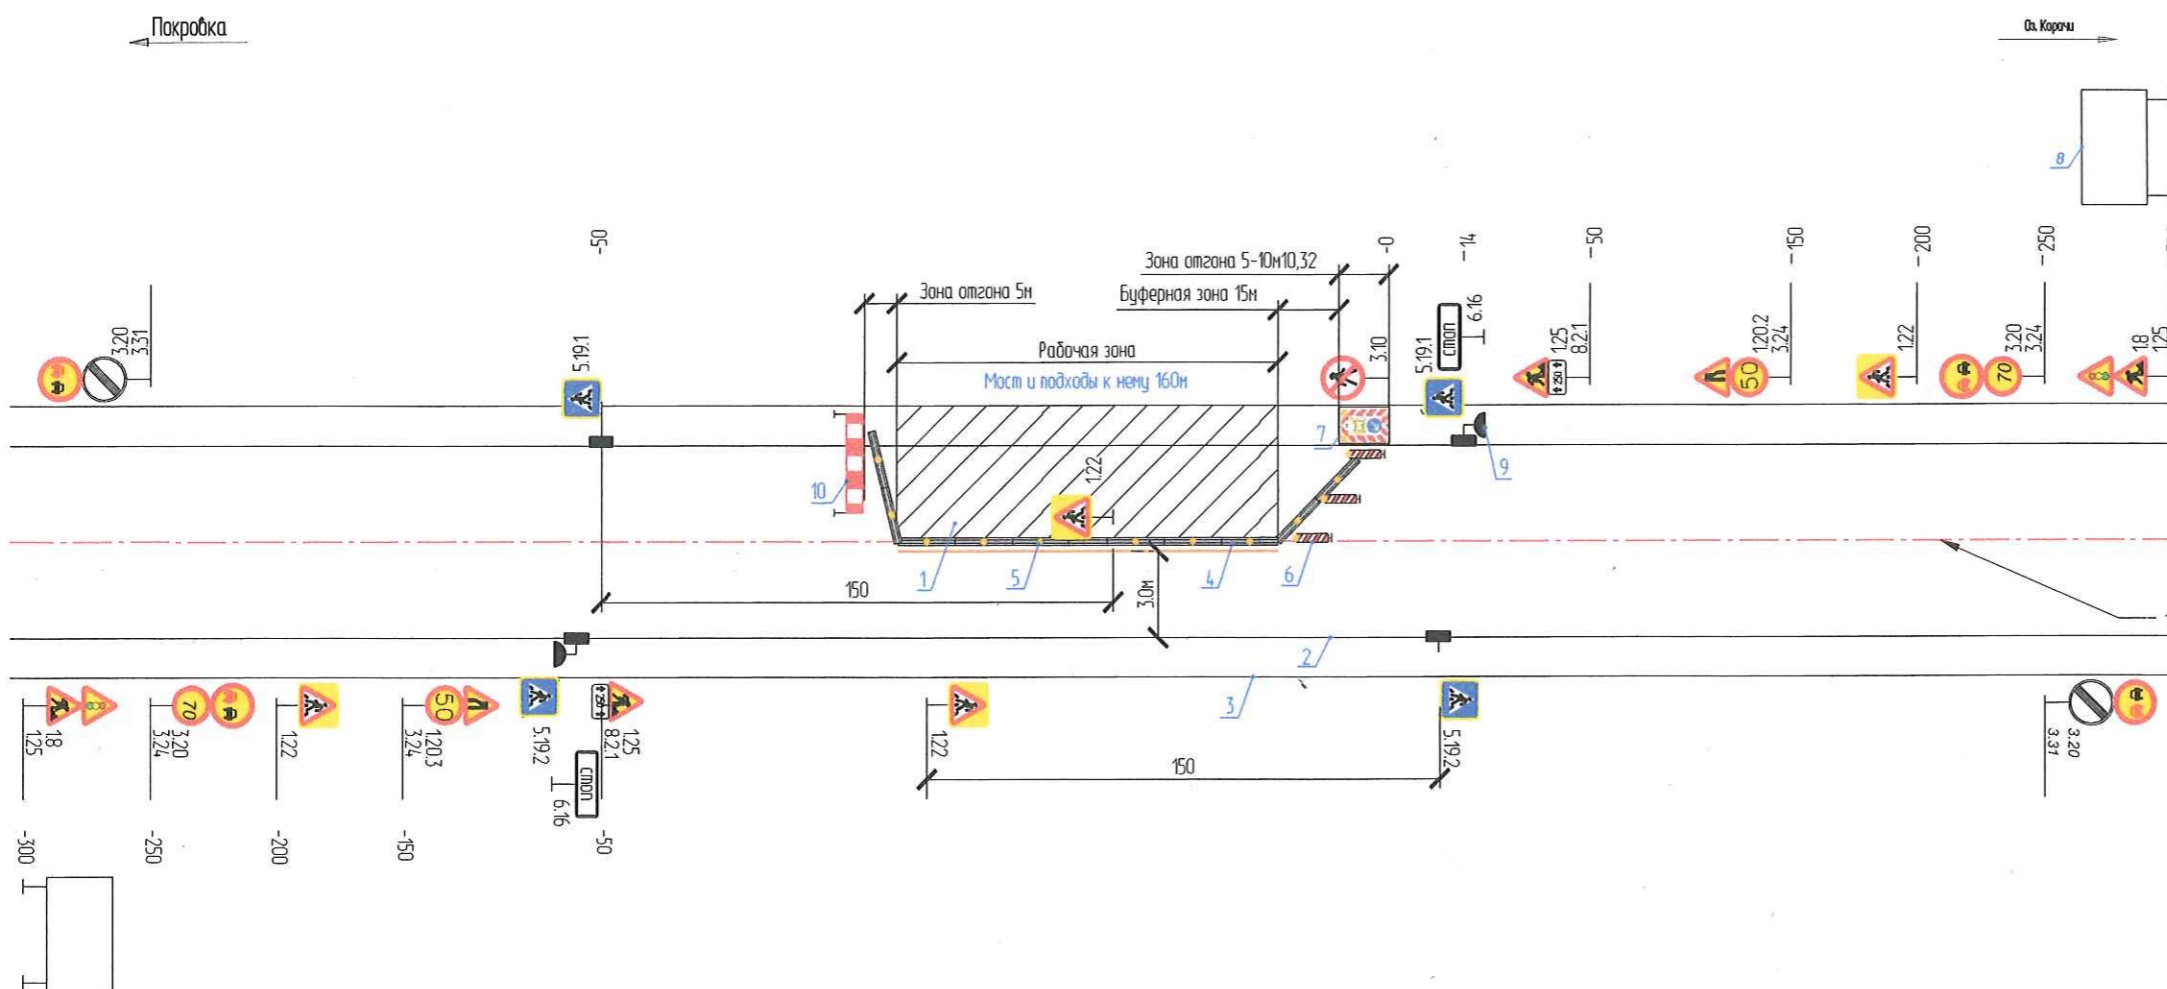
Покровка

Ол. Корочи

8

-50

-0

-14

-50

-150

-200

-250

Зона отгона 5-10м10,32

Зона отгона 5м

Буферная зона 15м

Рабочая зона

Мост и подходы к нему 160м

3.20
3.31

5.19.1

3.10

5.19.1

СТОП

6.16

1.25
8.2.1

120.2
3.24

50

1.22

3.20
3.24

70

1.8
1.25

7

9

10

1.22

150

3.0м

1

5

4

6

2

3

1.8
1.25

70

3.20
3.24

1.22

50

120.3
3.24

5.19.2

СТОП

6.16

1.25
8.2.1

1.22

150

5.19.2

3.20
3.31

-300

-250

-200

-150

-50